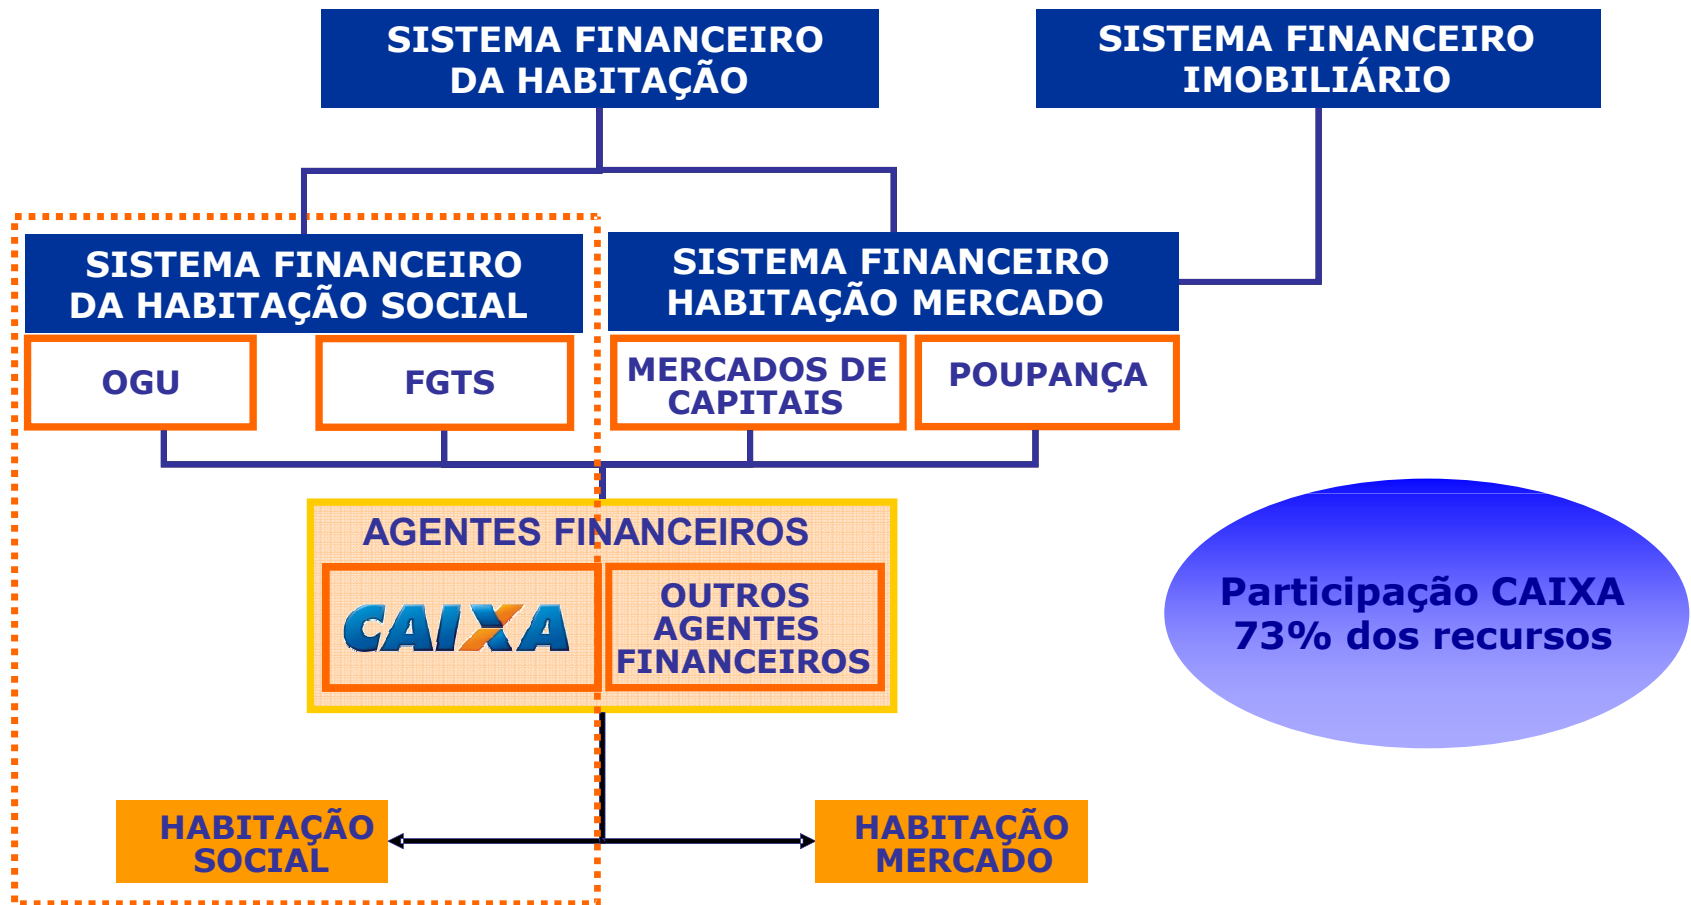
SISTEMA FINANCEIRO DA HABITAÇÃO

SISTEMA FINANCEIRO IMOBILIÁRIO

SISTEMA FINANCEIRO DA HABITAÇÃO SOCIAL

SISTEMA FINANCEIRO HABITAÇÃO MERCADO

OGU

FGTS

MERCADOS DE CAPITAIS

POUPANÇA

AGENTES FINANCEIROS

CAIXA

OUTROS AGENTES FINANCEIROS

Participação CAIXA 73% dos recursos

HABITAÇÃO SOCIAL

HABITAÇÃO MERCADO